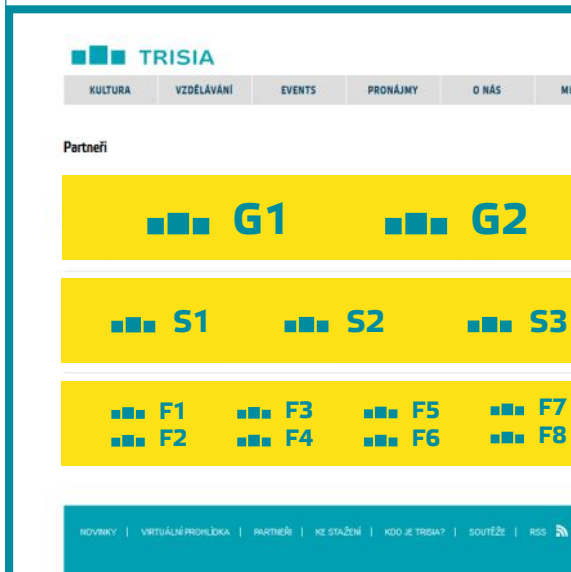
TRISIA

KULTURA | VZDĚLÁVÁNÍ | EVENTS | PRONÁJMY | O NÁS | M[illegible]

Partneři

G1 G2

S1 S2 S3

F1 F3 F5 F7
F2 F4 F6 F8

NOVINKY | VIRTUÁLNÍ PROHLÍDKA | PARTNEŘI | KE STAŽENÍ | KDO JE TRISIA? | SOUTĚŽE | RSS